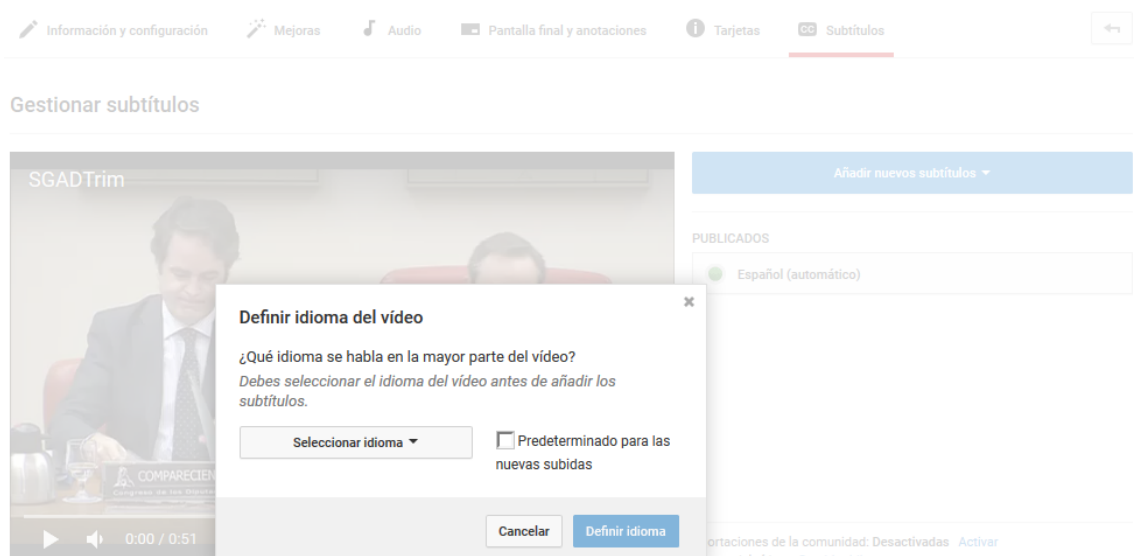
Información y configuración Mejoras Audio Pantalla final y anotaciones Tarjetas Subtítulos

Gestionar subtítulos

SGADTrim

COMPARECIEN
Congreso de los Diputados

0:00 / 0:51

Añadir nuevos subtítulos

PUBLICADOS

Español (automático)

Definir idioma del vídeo

¿Qué idioma se habla en la mayor parte del vídeo?
Debes seleccionar el idioma del vídeo antes de añadir los subtítulos.

Seleccionar idioma

Predeterminado para las nuevas subidas

Cancelar Definir idioma

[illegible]ortaciones de la comunidad: Desactivadas Activar